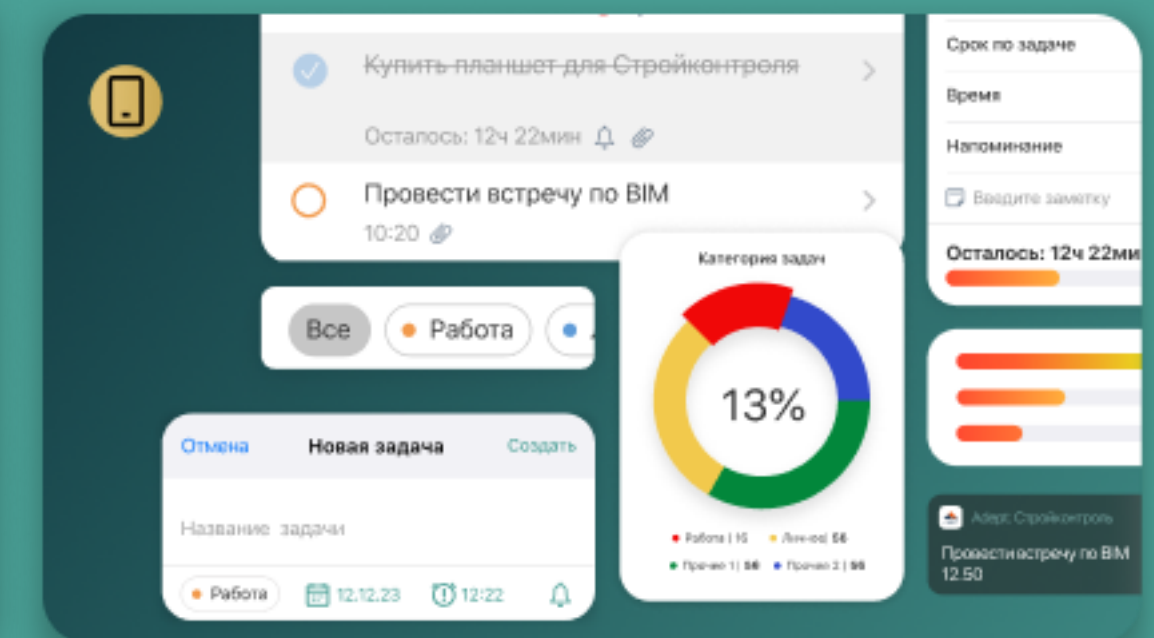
Купить планшет для Стройконтроля

Осталось: 12ч 22мин

Провести встречу по BIM

10:20

Срок по задаче

Время

Напоминание

Введите заметку

Осталось: 12ч 22ми

Все

Работа

Категория задач

13%

Работа | 16

Личное | 56

Прочее 1 | 56

Прочее 2 | 56

Отмена

Новая задача

Создать

Название задачи

Работа

12.12.23

12:22

Адепт Стройконтроль

Провести встречу по BIM

12.50